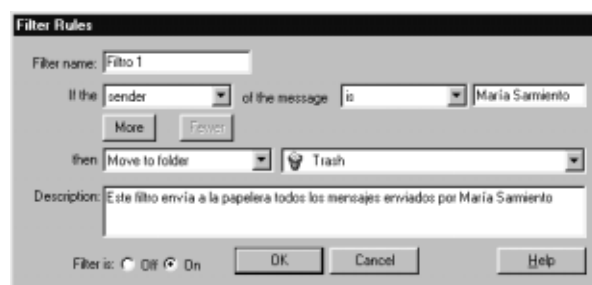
Filter Rules

Filter name: Filtro 1

If the sender of the message is María Samiento

More Fewer

then Move to folder Trash

Description: Este filtro envía a la papelera todos los mensajes enviados por María Samiento

Filter is: Off On

OK Cancel Help